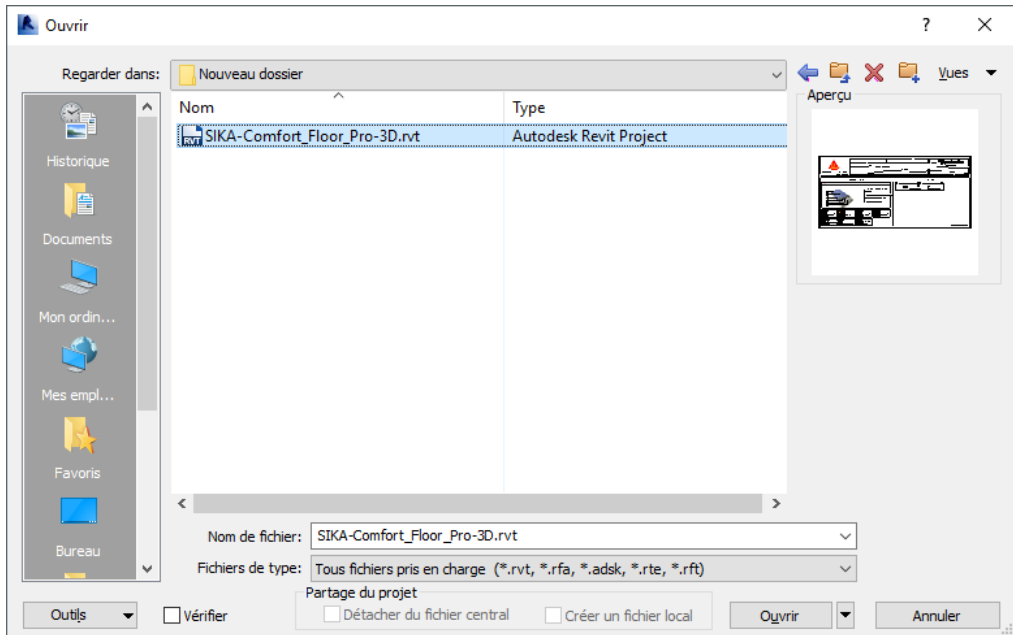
Ouvrir

?

Regarder dans: Nouveau dossier

Vues

Aperçu

Historique

Documents

Mon ordin...

Mes empl...

Favoris

Bureau

| Nom | Type |
|---|---|
| SIKA-Comfort_Floor_Pro-3D.rvt | Autodesk Revit Project |

Nom de fichier: SIKA-Comfort_Floor_Pro-3D.rvt

Fichiers de type: Tous fichiers pris en charge (*.rvt, *.rfa, *.adsk, *.rte, *.rft)

Partage du projet

Détacher du fichier central

Créer un fichier local

Outils

Vérifier

Ouvrir

Annuler